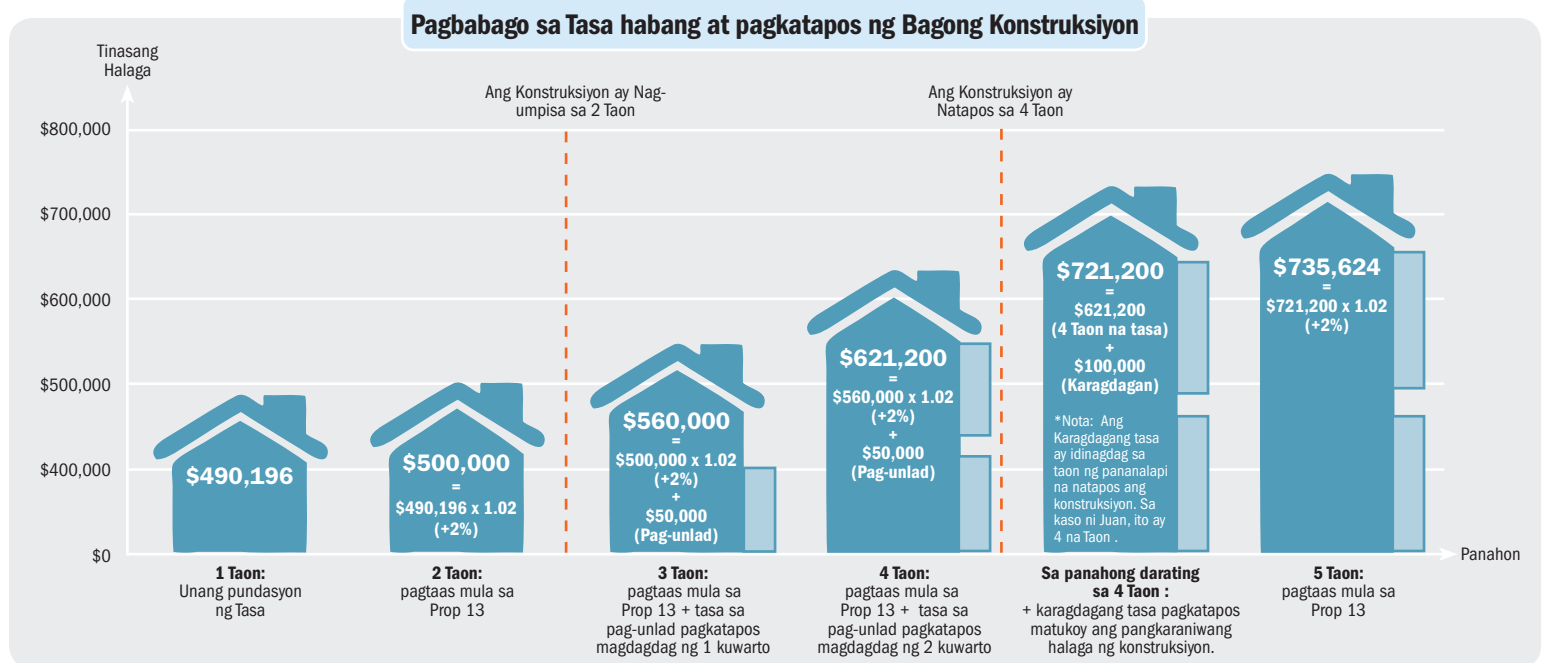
Pagbabago sa Tasa habang at pagkatapos ng Bagong Konstruksiyon

Tinasang Halaga

$800,000
$700,000
$600,000
$500,000
$400,000
$0

Ang Konstruksiyon ay Nag-umpisa sa 2 Taon

Ang Konstruksiyon ay Natapos sa 4 Taon

$490,196

$500,000
=
$490,196 x 1.02
(+2%)

$560,000
=
$500,000 x 1.02
(+2%)
+
$50,000
(Pag-unlad)

$621,200
=
$560,000 x 1.02
(+2%)
+
$50,000
(Pag-unlad)

$721,200
=
$621,200
(4 Taon na tasa)
+
$100,000
(Karagdagan)

*Nota: Ang Karagdagang tasa ay idinagdag sa taon ng pananalapi na natapos ang konstruksiyon. Sa kaso ni Juan, ito ay 4 na Taon .

$735,624
=
$721,200 x 1.02
(+2%)

Panahon

1 Taon:
Unang pundasyon ng Tasa

2 Taon:
pagtaas mula sa Prop 13

3 Taon:
pagtaas mula sa Prop 13 + tasa sa pag-unlad pagkatapos magdagdag ng 1 kuwarto

4 Taon:
pagtaas mula sa Prop 13 + tasa sa pag-unlad pagkatapos magdagdag ng 2 kuwarto

Sa panahong darating sa 4 Taon :
+ karagdagang tasa pagkatapos matukoy ang pangkaraniwang halaga ng konstruksiyon.

5 Taon:
pagtaas mula sa Prop 13